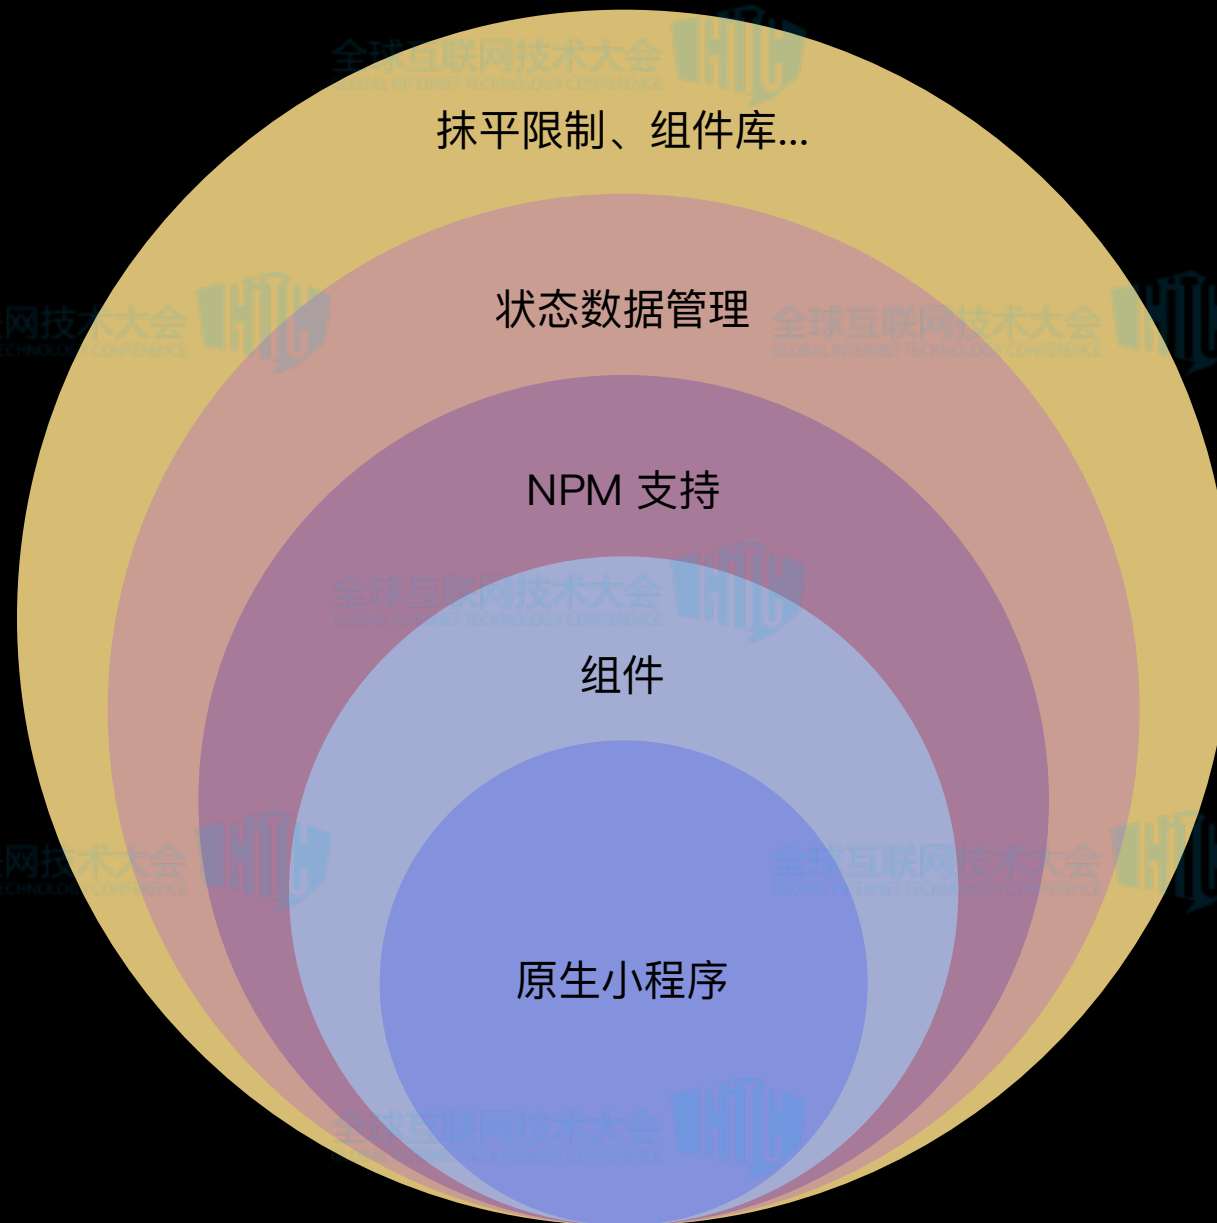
全球互联网技术大会
GLOBAL INTERNET TECHNOLOGY CONFERENCE

抹平限制、组件库...

网技术大会
TECHNOLOGY CONFERENCE

状态数据管理

全球互联网技术大会
GLOBAL INTERNET TECHNOLOGY CONFERENCE

NPM 支持

全球互联网技术大会
GLOBAL INTERNET TECHNOLOGY CONFERENCE

组件

网技术大会
TECHNOLOGY CONFERENCE

全球互联网技术大会
GLOBAL INTERNET TECHNOLOGY CONFERENCE

原生小程序

全球互联网技术大会